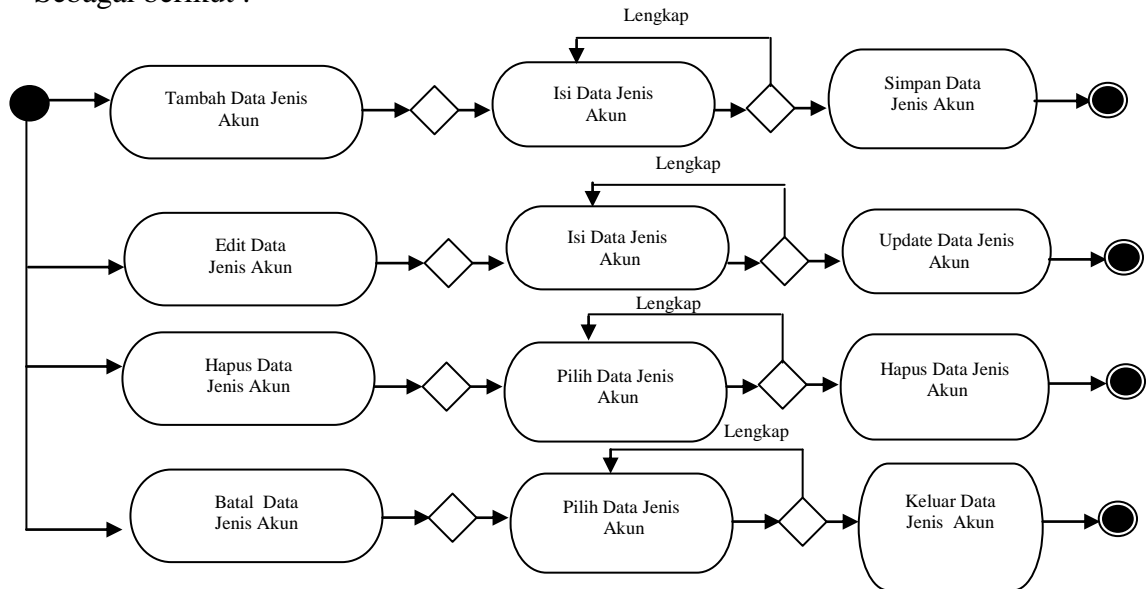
sebagai berikut :

Lengkap

Tambah Data Jenis Akun

Isi Data Jenis Akun

Simpan Data Jenis Akun

Lengkap

Edit Data Jenis Akun

Isi Data Jenis Akun

Update Data Jenis Akun

Lengkap

Hapus Data Jenis Akun

Pilih Data Jenis Akun

Hapus Data Jenis Akun

Lengkap

Batal Data Jenis Akun

Pilih Data Jenis Akun

Keluar Data Jenis Akun